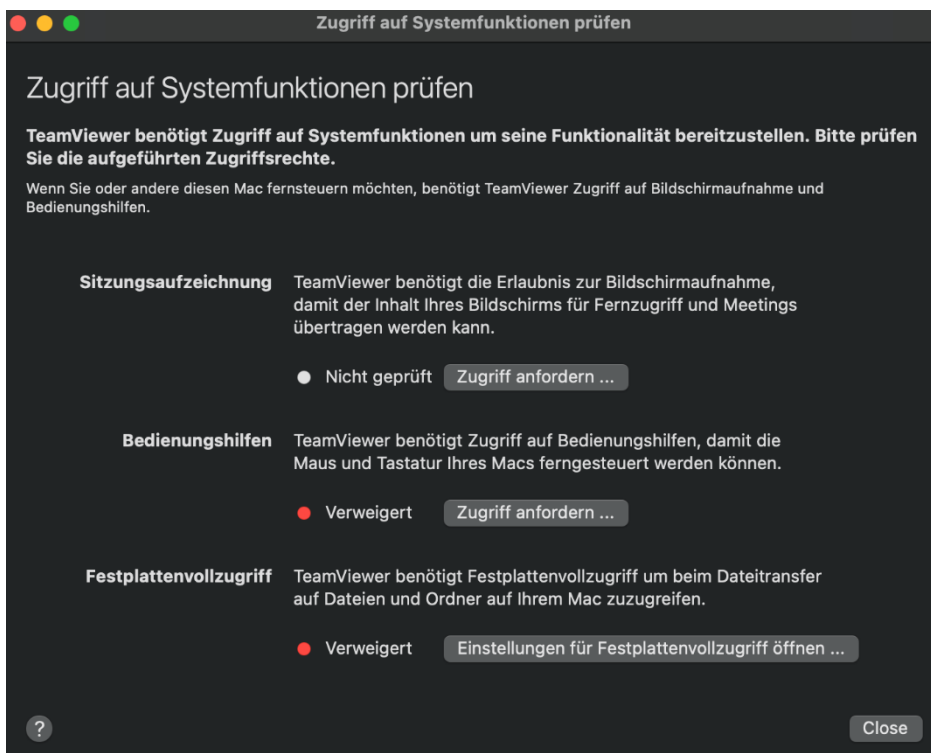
Zugriff auf Systemfunktionen prüfen

Zugriff auf Systemfunktionen prüfen

TeamViewer benötigt Zugriff auf Systemfunktionen um seine Funktionalität bereitzustellen. Bitte prüfen Sie die aufgeführten Zugriffsrechte.

Wenn Sie oder andere diesen Mac fernsteuern möchten, benötigt TeamViewer Zugriff auf Bildschirmaufnahme und Bedienungshilfen.

Sitzungsaufzeichnung TeamViewer benötigt die Erlaubnis zur Bildschirmaufnahme, damit der Inhalt Ihres Bildschirms für Fernzugriff und Meetings übertragen werden kann.

Nicht geprüft Zugriff anfordern ...

Bedienungshilfen TeamViewer benötigt Zugriff auf Bedienungshilfen, damit die Maus und Tastatur Ihres Macs ferngesteuert werden können.

Verweigert Zugriff anfordern ...

Festplattenvollzugriff TeamViewer benötigt Festplattenvollzugriff um beim Dateitransfer auf Dateien und Ordner auf Ihrem Mac zuzugreifen.

Verweigert Einstellungen für Festplattenvollzugriff öffnen ...

?

Close